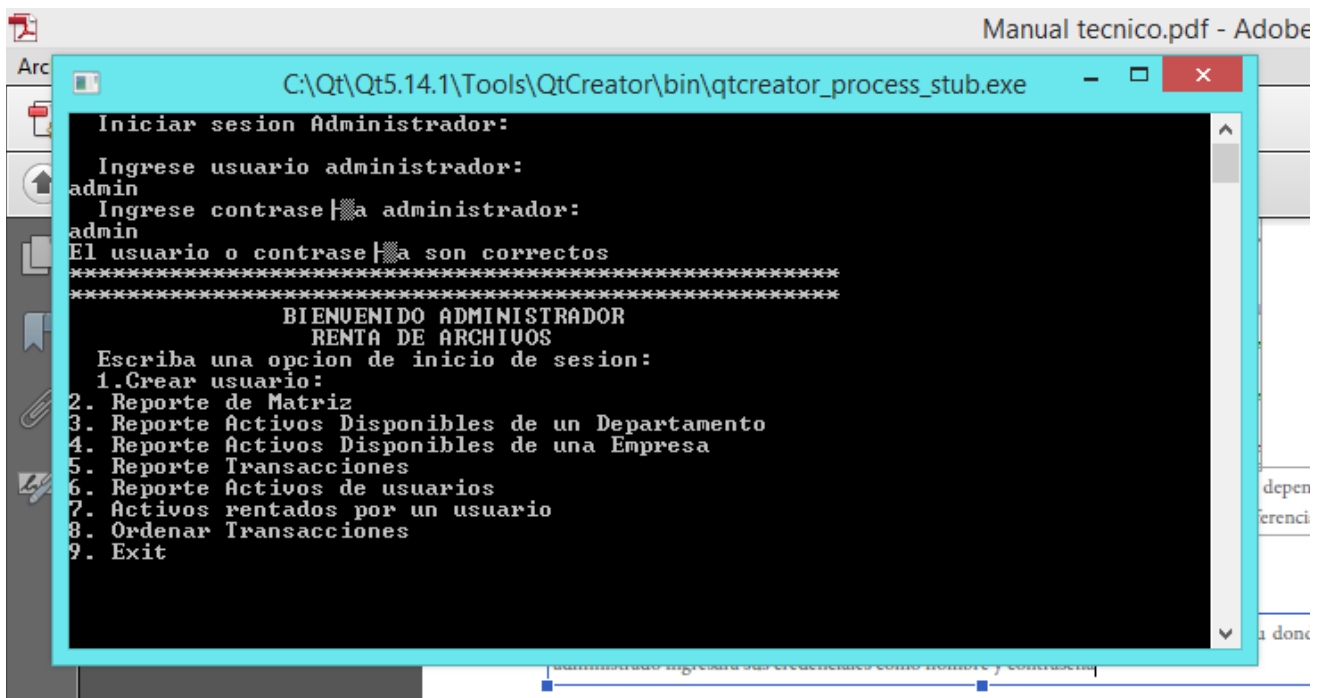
Manual tecnico.pdf - Adobe

Arc

C:\Qt\Qt5.14.1\Tools\QtCreator\bin\qtcreator_process_stub.exe

Iniciar sesion Administrador:

Ingrese usuario administrador:
admin
Ingrese contrase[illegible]a administrador:
admin
El usuario o contrase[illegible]a son correctos
**************************************************
**************************************************
BIENVENIDO ADMINISTRADOR
RENTA DE ARCHIVOS
Escriba una opcion de inicio de sesion:
1.Crear usuario:
2. Reporte de Matriz
3. Reporte Activos Disponibles de un Departamento
4. Reporte Activos Disponibles de una Empresa
5. Reporte Transacciones
6. Reporte Activos de usuarios
7. Activos rentados por un usuario
8. Ordenar Transacciones
9. Exit

depen
erenci
dond
administrado ingresara sus credenciales como nombre y contraseña